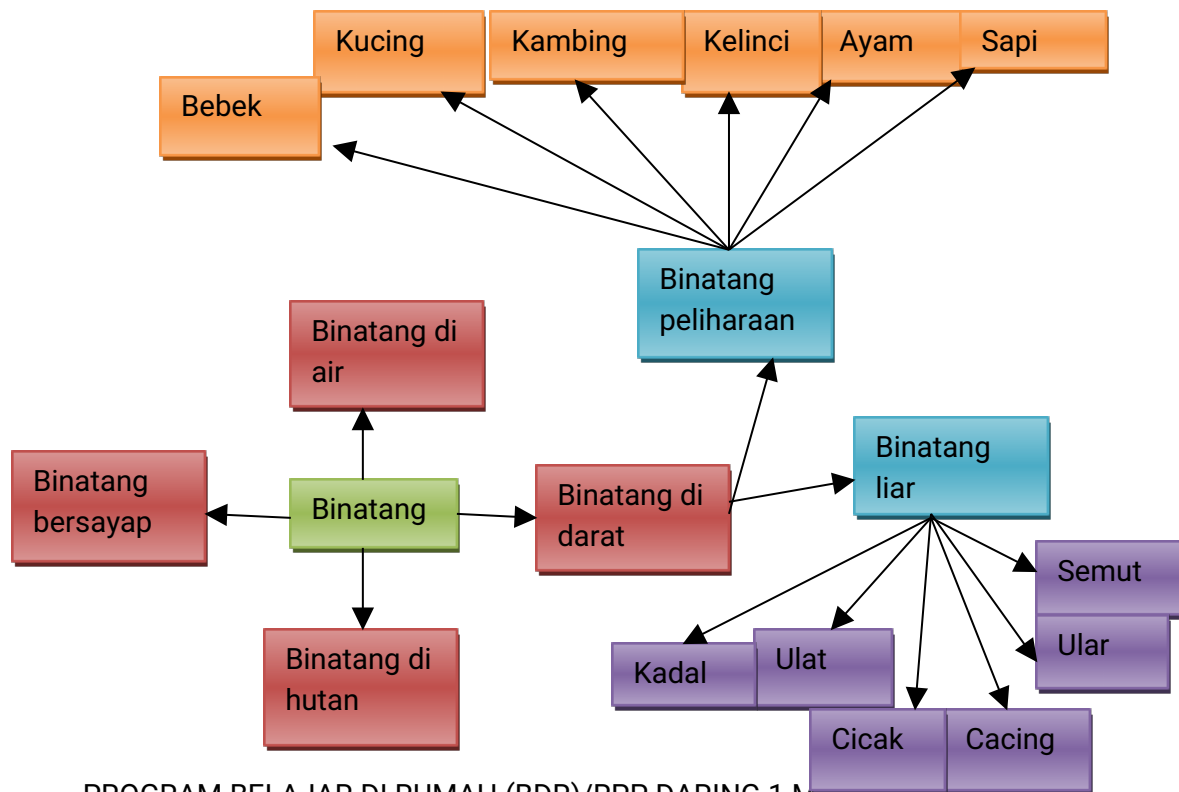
Kucing
Kambing
Kelinci
Ayam
Sapi
Bebek

Binatang peliharaan

Binatang di air

Binatang bersayap

Binatang

Binatang di darat

Binatang liar

Binatang di hutan

Semut
Ular
Kadal
Ulat
Cicak
Cacing

PROGRAM BELAJAR DI RUMAH (BDR)/PBP DARING 1 M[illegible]